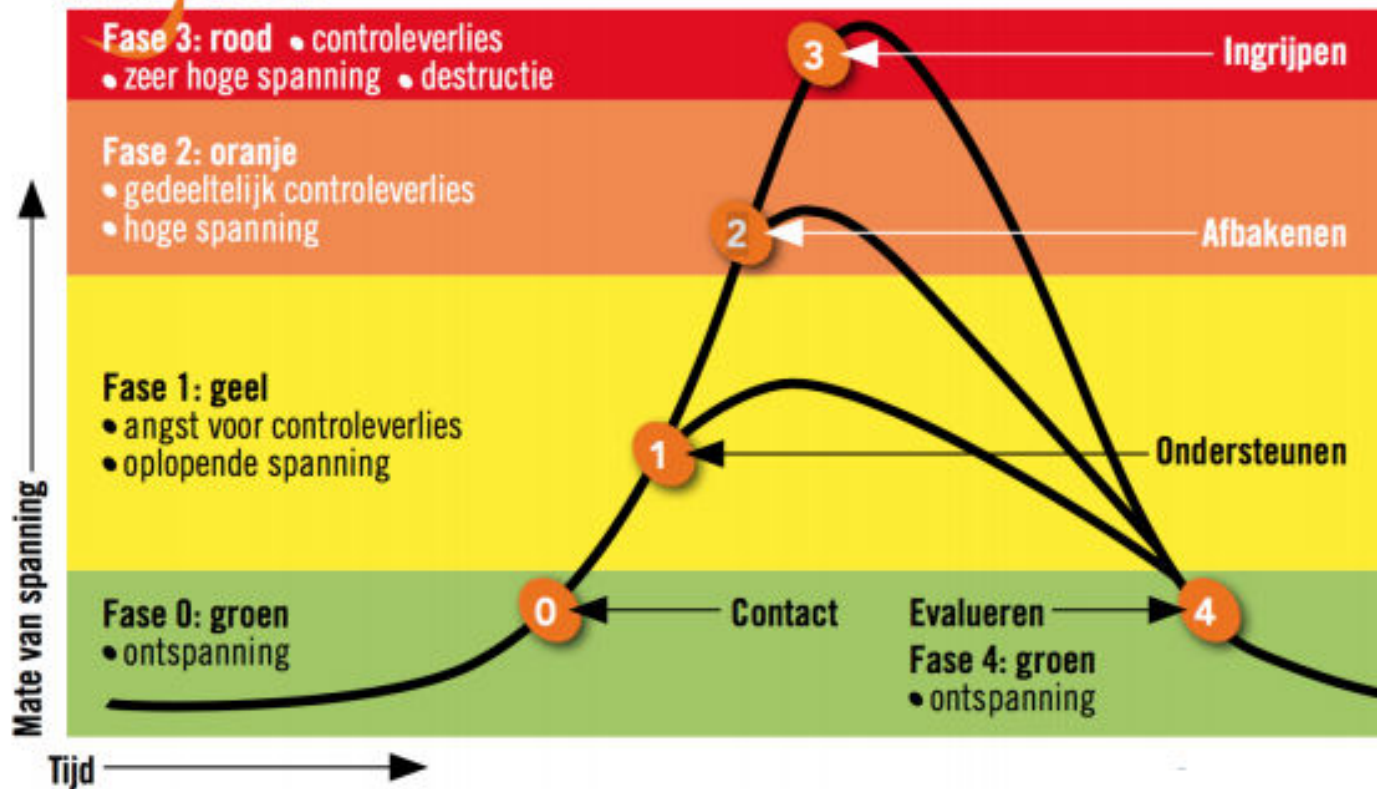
Fase 3: rood • controleverlies
• zeer hoge spanning • destructie

Fase 2: oranje
• gedeeltelijk controleverlies
• hoge spanning

Fase 1: geel
• angst voor controleverlies
• oplopende spanning

Fase 0: groen
• ontspanning

3 Ingrijpen
2 Afbakenen
1 Ondersteunen
0 Contact
Evalueren 4
Fase 4: groen
• ontspanning

Mate van spanning
Tijd